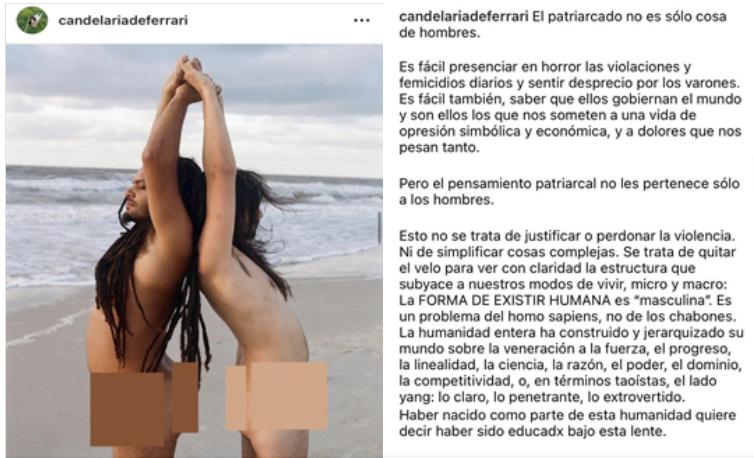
candelariadeferrari ...

candelariadeferrari El patriarcado no es sólo cosa de hombres.

Es fácil presenciar en horror las violaciones y femicidios diarios y sentir desprecio por los varones. Es fácil también, saber que ellos gobiernan el mundo y son ellos los que nos someten a una vida de opresión simbólica y económica, y a dolores que nos pesan tanto.

Pero el pensamiento patriarcal no les pertenece sólo a los hombres.

Esto no se trata de justificar o perdonar la violencia. Ni de simplificar cosas complejas. Se trata de quitar el velo para ver con claridad la estructura que subyace a nuestros modos de vivir, micro y macro: La FORMA DE EXISTIR HUMANA es "masculina". Es un problema del homo sapiens, no de los chabones. La humanidad entera ha construido y jerarquizado su mundo sobre la veneración a la fuerza, el progreso, la linealidad, la ciencia, la razón, el poder, el dominio, la competitividad, o, en términos taoístas, el lado yang: lo claro, lo penetrante, lo extrovertido. Haber nacido como parte de esta humanidad quiere decir haber sido educadx bajo esta lente.